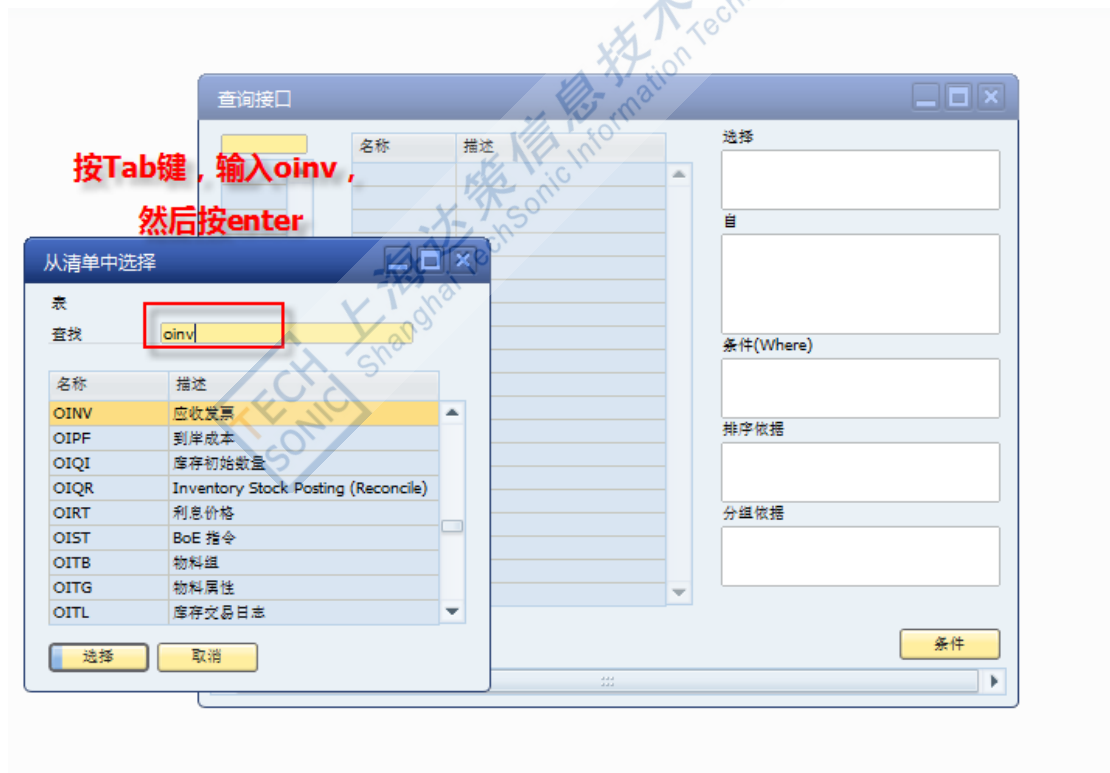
查询接口

名称 | 描述

选择

自

条件(Where)

排序依据

分组依据

条件

按Tab键，输入oinv，然后按enter

从清单中选择

表

查找 oinv

| 名称 | 描述 |
|---|---|
| OINV | 应收发票 |
| OIPF | 到岸成本 |
| OIQI | 库存初始数量 |
| OIQR | Inventory Stock Posting (Reconcile) |
| OIRT | 利息价格 |
| OIST | BoE 指令 |
| OITB | 物料组 |
| OITG | 物料属性 |
| OITL | 库存交易日志 |

选择 取消

上海达策信息技术 Shanghai TechSonic Information Tech

TECH SONIC